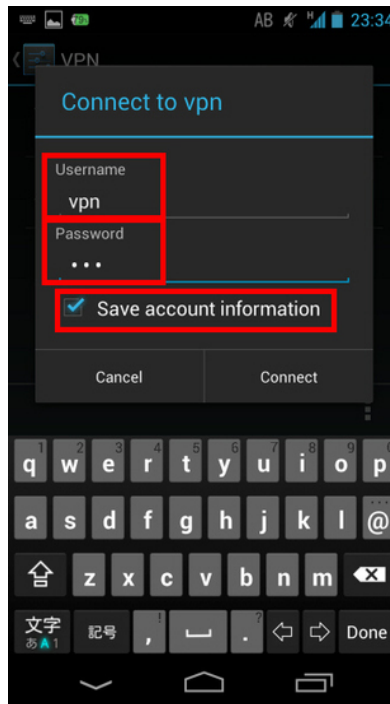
79

AB 23:34

VPN

Connect to vpn

Username

vpn

Password

•••

Save account information

Cancel

Connect

1 q 2 w 3 e 4 r 5 t 6 y 7 u 8 i 9 o 0 p

a s d f g h j k l @

z x c v b n m

文字 あA1 記号 , . Done